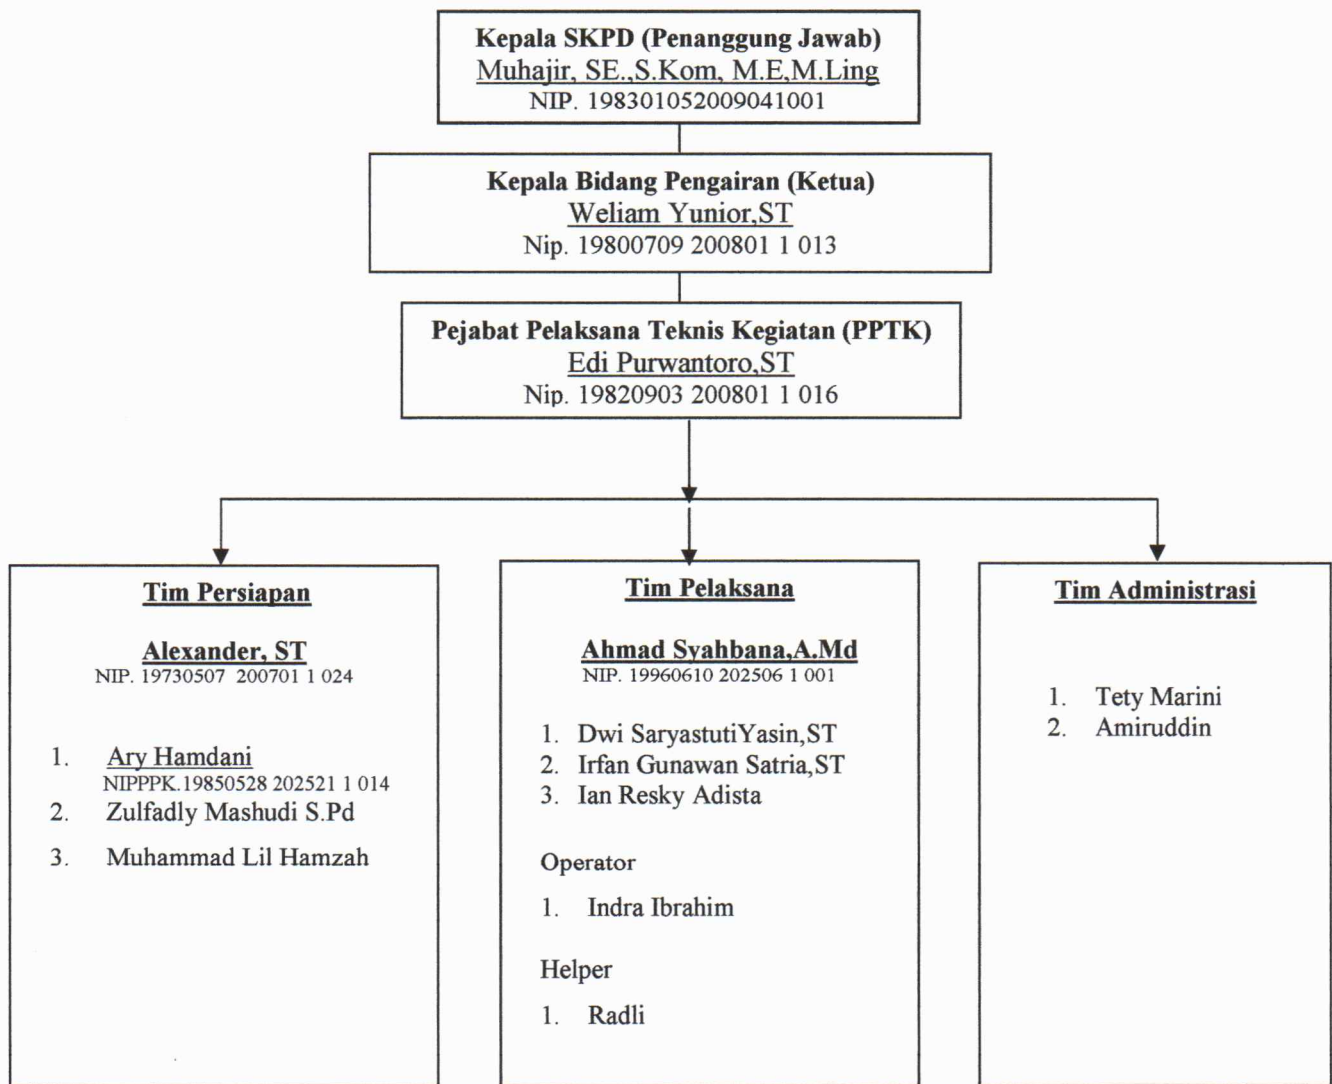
Kepala SKPD (Penanggung Jawab)
Muhajir, SE.,S.Kom, M.E,M.Ling
NIP. 198301052009041001

Kepala Bidang Pengairan (Ketua)
Weliam Yunior,ST
Nip. 19800709 200801 1 013

Pejabat Pelaksana Teknis Kegiatan (PPTK)
Edi Purwantoro,ST
Nip. 19820903 200801 1 016

Tim Persiapan

Alexander, ST
NIP. 19730507 200701 1 024

1. Ary Hamdani
NIPPPK.19850528 202521 1 014
2. Zulfadly Mashudi S.Pd
3. Muhammad Lil Hamzah

Tim Pelaksana

Ahmad Syahbana,A.Md
NIP. 19960610 202506 1 001

1. Dwi SaryastutiYasin,ST
2. Irfan Gunawan Satria,ST
3. Ian Resky Adista

Operator

1. Indra Ibrahim

Helper

1. Radli

Tim Administrasi

1. Tety Marini
2. Amiruddin